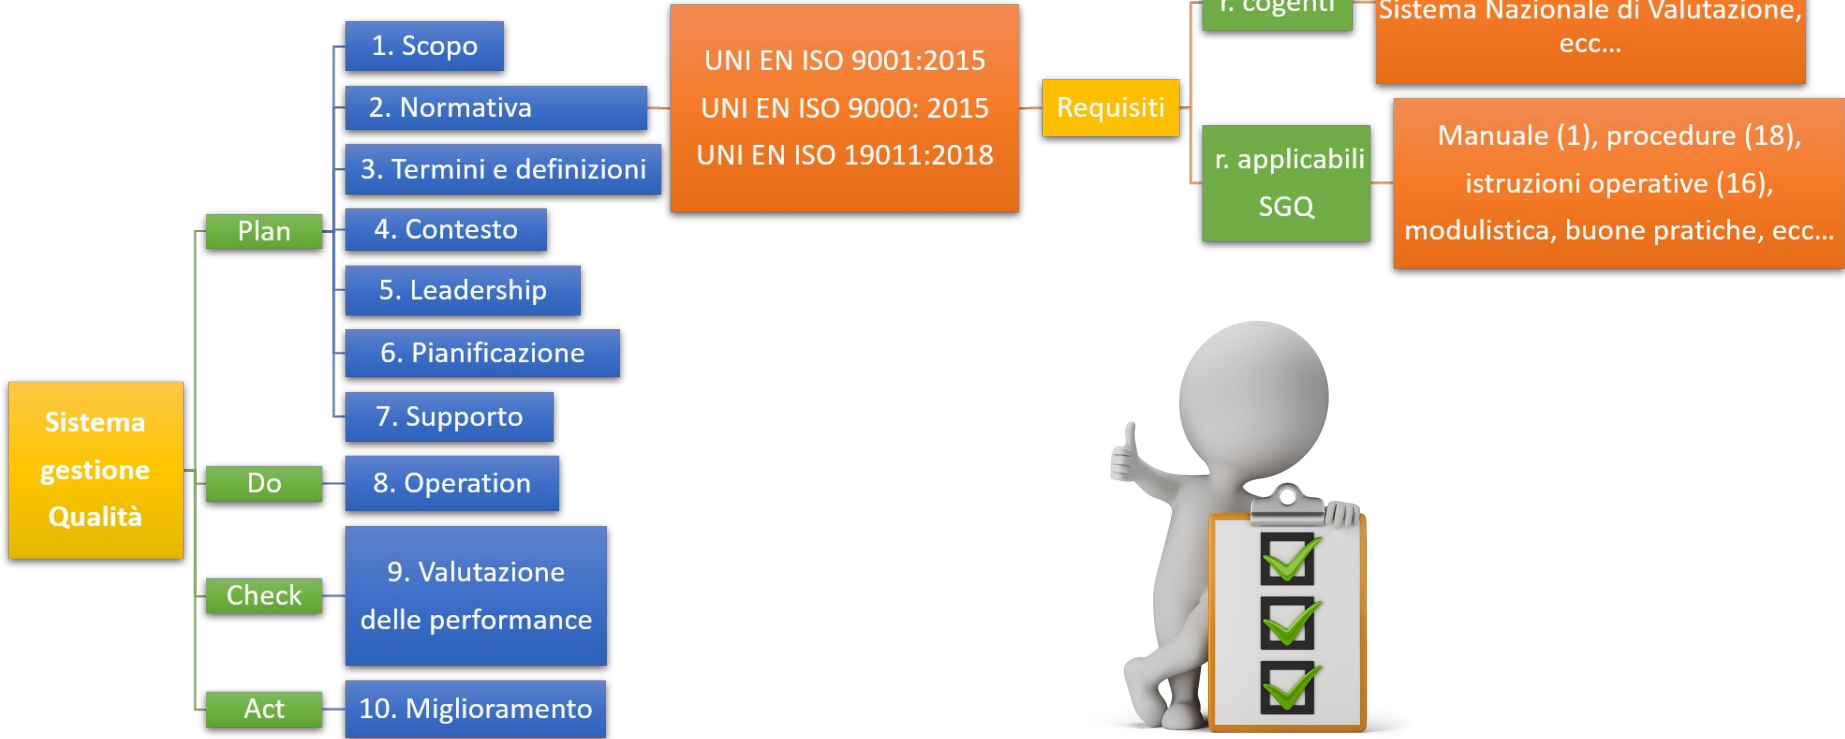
r. cogenti

Sistema Nazionale di Valutazione, ecc…

1. Scopo

2. Normativa

3. Termini e definizioni

UNI EN ISO 9001:2015
UNI EN ISO 9000: 2015
UNI EN ISO 19011:2018

Requisiti

r. applicabili SGQ

Manuale (1), procedure (18), istruzioni operative (16), modulistica, buone pratiche, ecc…

Plan

4. Contesto

5. Leadership

6. Pianificazione

7. Supporto

Sistema gestione Qualità

Do

8. Operation

Check

9. Valutazione delle performance

Act

10. Miglioramento